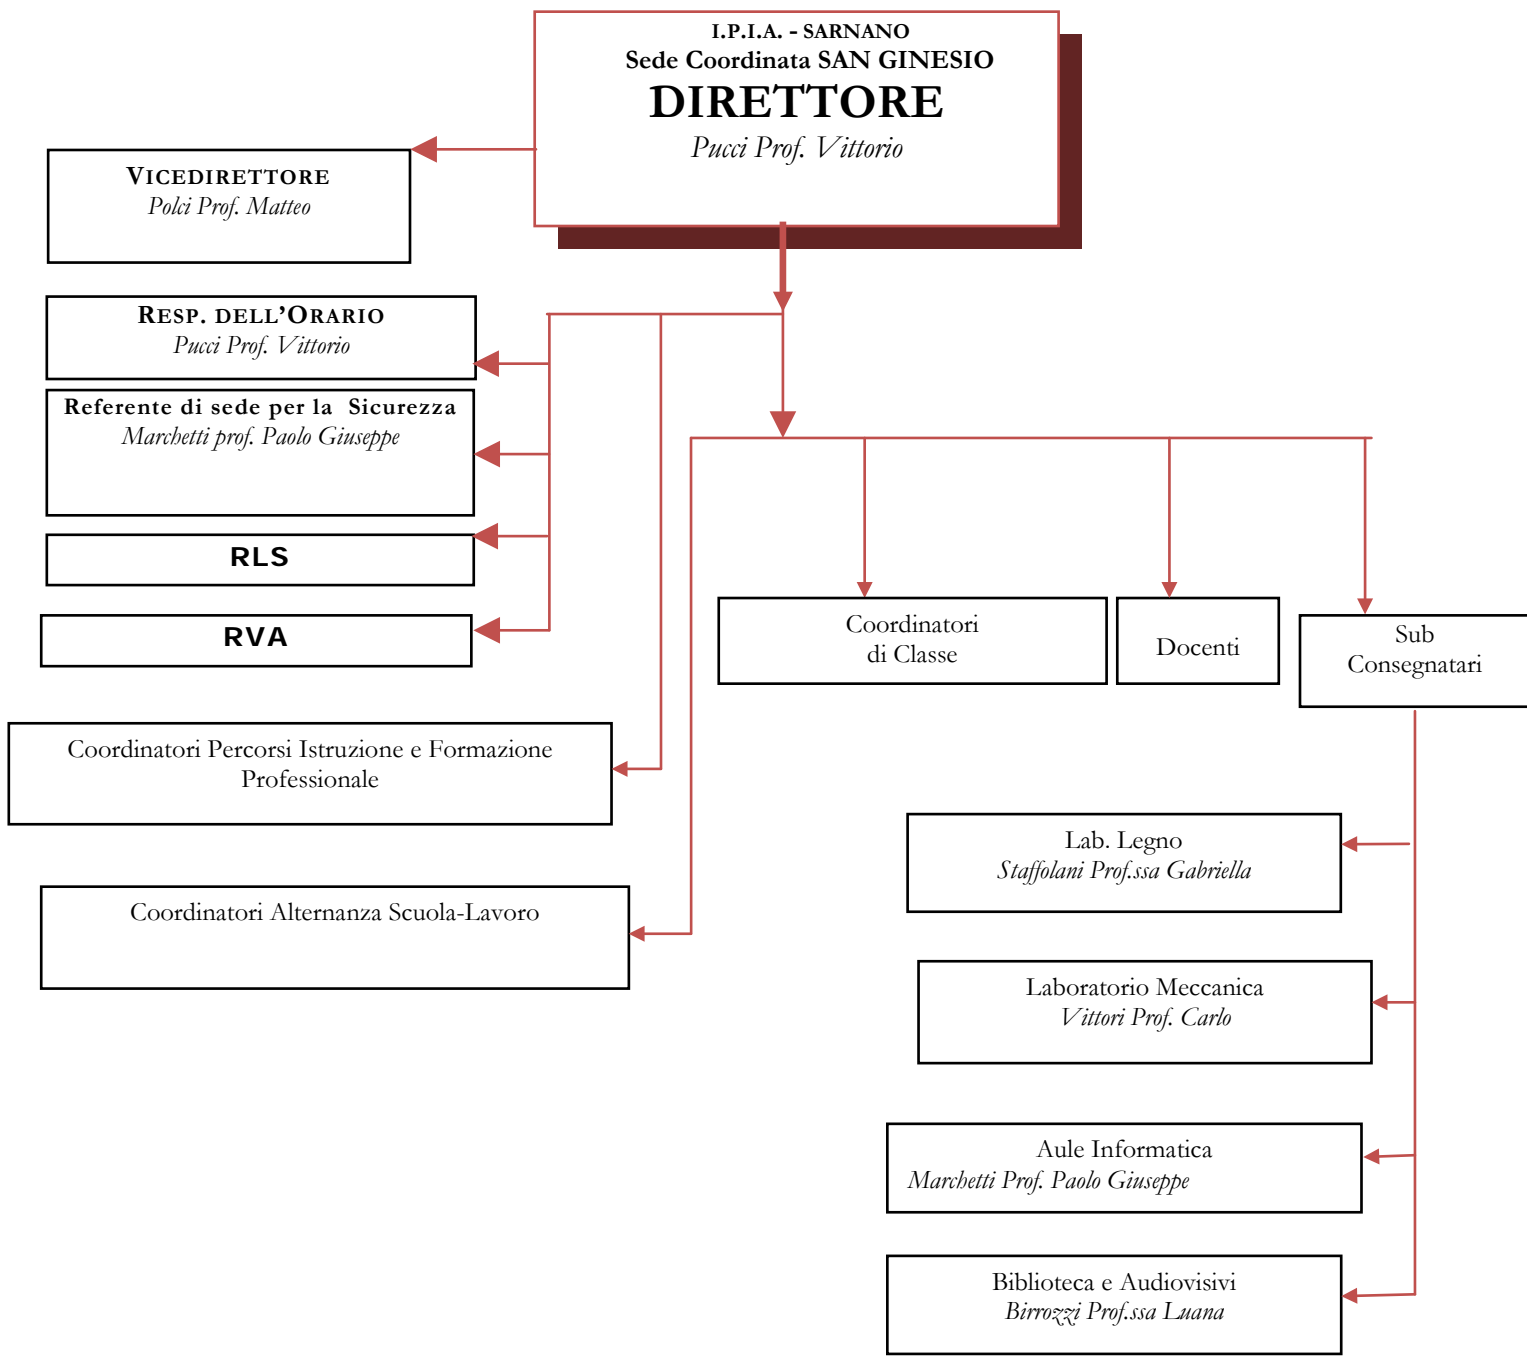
I.P.I.A. - SARNANO
Sede Coordinata SAN GINESIO
DIRETTORE
Pucci Prof. Vittorio

VICEDIRETTORE
Polci Prof. Matteo

RESP. DELL'ORARIO
Pucci Prof. Vittorio

Referente di sede per la Sicurezza
Marchetti prof. Paolo Giuseppe

RLS

RVA

Coordinatori di Classe

Docenti

Sub Consegnatari

Coordinatori Percorsi Istruzione e Formazione Professionale

Coordinatori Alternanza Scuola-Lavoro

Lab. Legno
Staffolani Prof.ssa Gabriella

Laboratorio Meccanica
Vittori Prof. Carlo

Aule Informatica
Marchetti Prof. Paolo Giuseppe

Biblioteca e Audiovisivi
Birrozzi Prof.ssa Luana